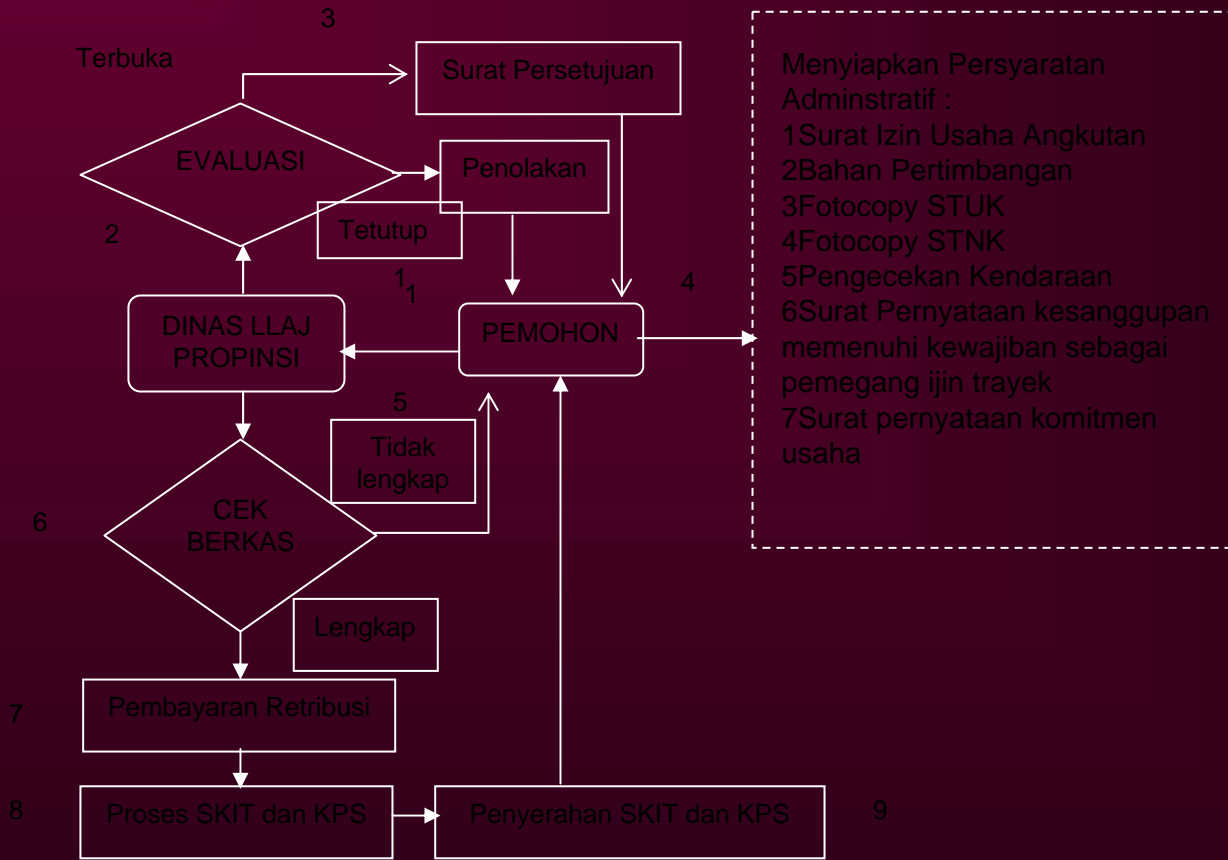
3

Terbuka

Surat Persetujuan

EVALUASI

Penolakan

Tetutup

2

1
1

4

DINAS LLAJ PROPINSI

PEMOHON

5

Tidak lengkap

6

CEK BERKAS

Lengkap

7

Pembayaran Retribusi

8

Proses SKIT dan KPS

Penyerahan SKIT dan KPS

9

Menyiapkan Persyaratan Adminstratif :
1Surat Izin Usaha Angkutan
2Bahan Pertimbangan
3Fotocopy STUK
4Fotocopy STNK
5Pengecekan Kendaraan
6Surat Pernyataan kesanggupan memenuhi kewajiban sebagai pemegang ijin trayek
7Surat pernyataan komitmen usaha